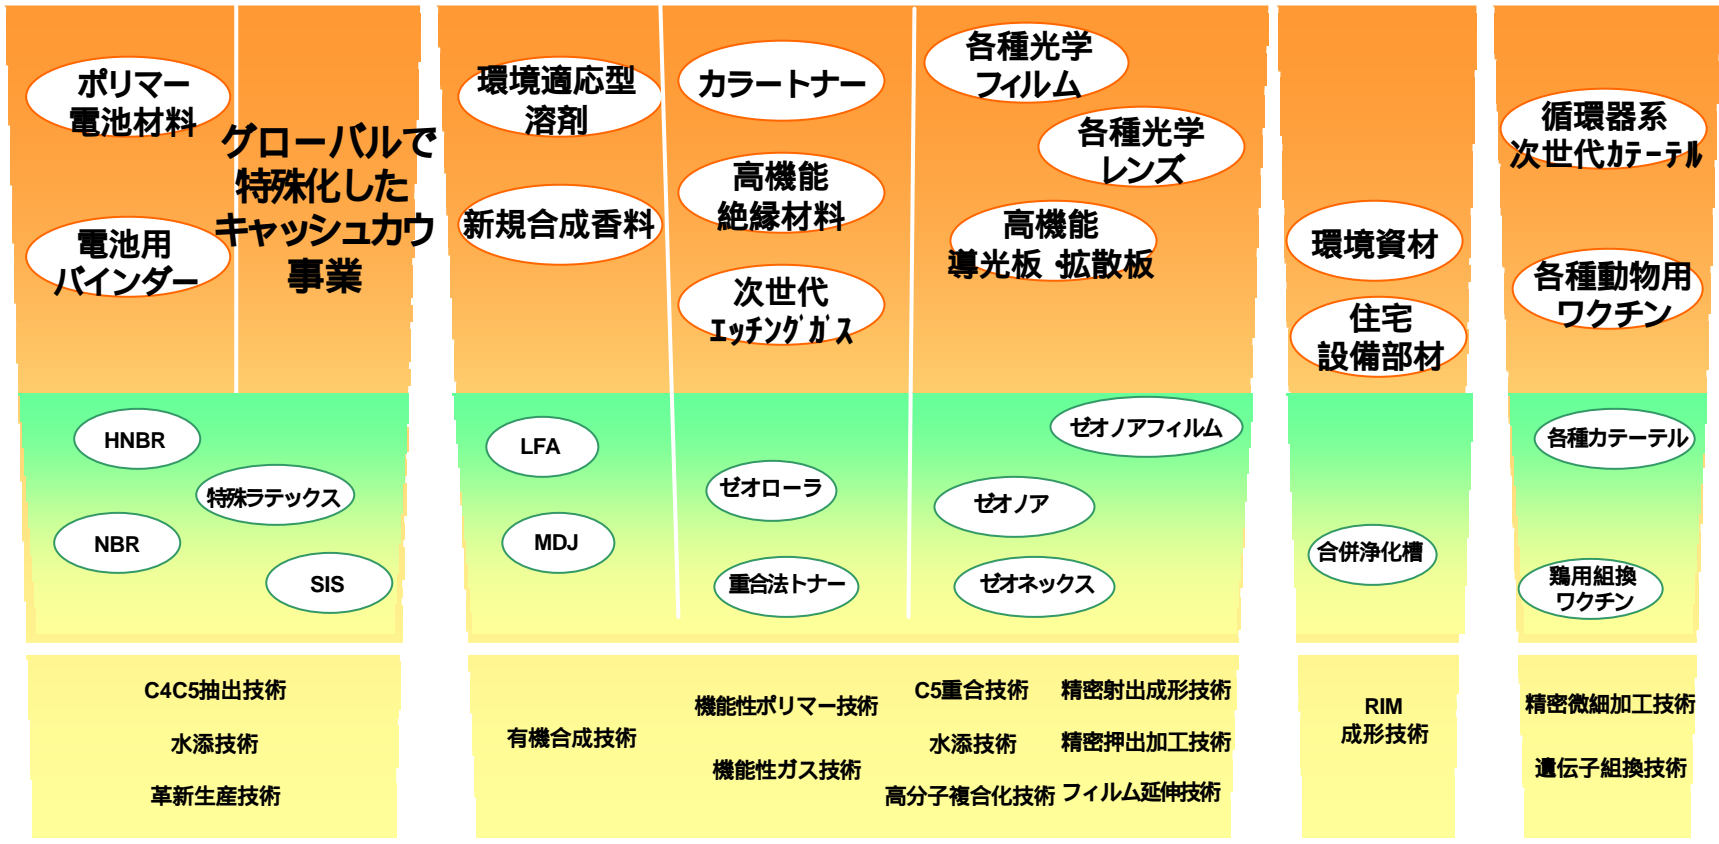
ポリマー電池材料

電池用バインダー

グローバルで特殊化したキャッシュカウ事業

HNBR

特殊ラテックス

NBR

SIS

C4C5抽出技術

水添技術

革新生産技術

環境適応型溶剤

新規合成香料

LFA

MDJ

有機合成技術

カラートナー

高機能絶縁材料

次世代ｴｯﾁﾝｸﾞｶﾞｽ

ゼオローラ

重合法トナー

機能性ポリマー技術

機能性ガス技術

各種光学フィルム

各種光学レンズ

高機能導光板 拡散板

ゼオノアフィルム

ゼオノア

ゼオネックス

C5重合技術

水添技術

高分子複合化技術

精密射出成形技術

精密押出加工技術

フィルム延伸技術

環境資材

住宅設備部材

合併浄化槽

RIM成形技術

循環器系次世代ｶﾃｰﾃﾙ

各種動物用ワクチン

各種カテーテル

鶏用組換ワクチン

精密微細加工技術

遺伝子組換技術